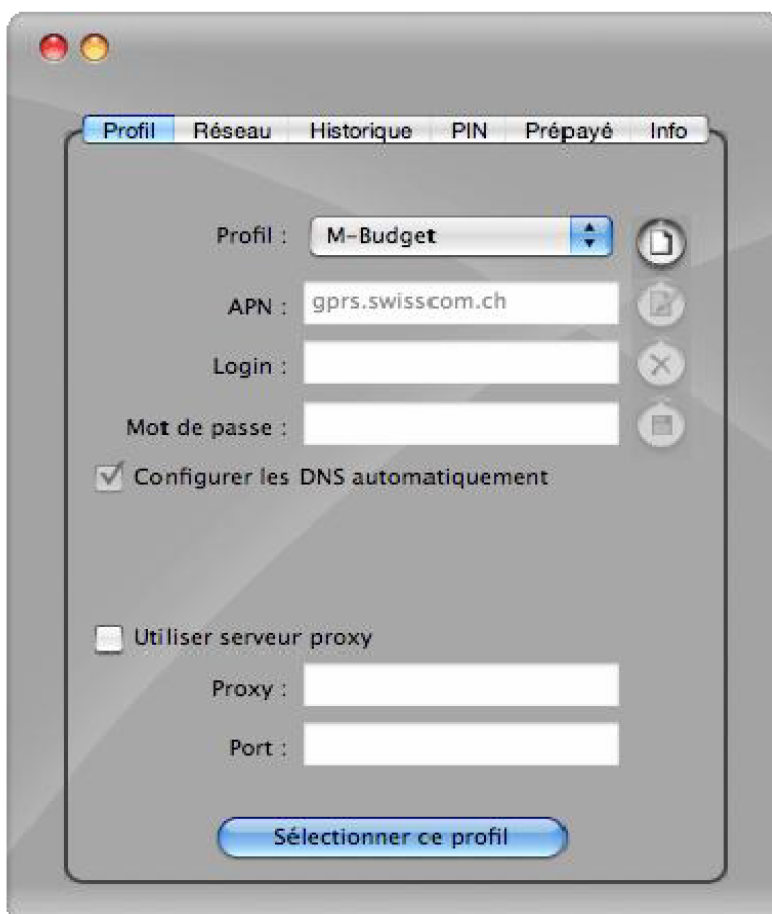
Profil Réseau Historique PIN Prépayé Info

Profil : M-Budget

APN : gprs.swisscom.ch

Login :

Mot de passe :

Configurer les DNS automatiquement

Utiliser serveur proxy

Proxy :

Port :

Sélectionner ce profil